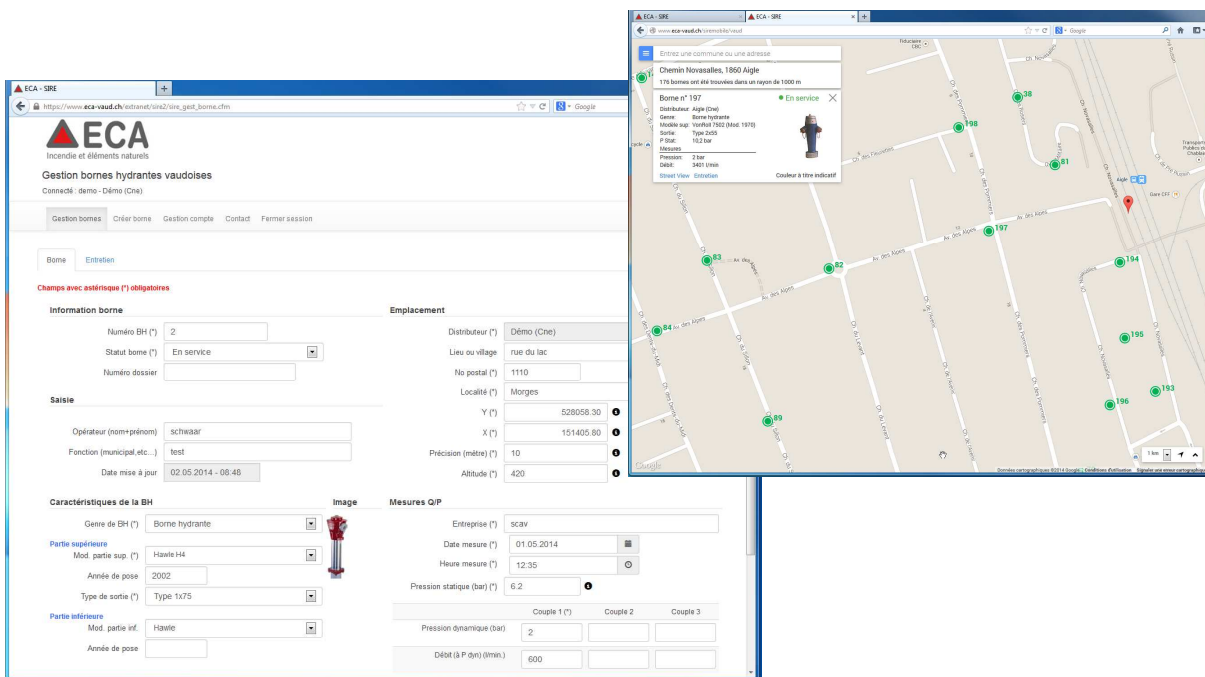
ECA - SIRE

https://www.eca-vaud.ch/extranet/sire2/sire_gest_borne.cfm

Google

ECA
Incendie et éléments naturels

Gestion bornes hydrantes vaudoises
Connecté : demo - Démo (Cne)

Gestion bornes Créer borne Gestion compte Contact Fermer session

Borne Entretien

Champs avec astérisque (*) obligatoires

Information borne
Numéro BH (*) 2
Statut borne (*) En service
Numéro dossier

Saisie
Opérateur (nom+prénom) schwaar
Fonction (municipal,etc...) test
Date mise à jour 02.05.2014 - 08:48

Caractéristiques de la BH
Image
Genre de BH (*) Borne hydrante
Partie supérieure
Mod. partie sup. (*) Hawle H4
Année de pose 2002
Type de sortie (*) Type 1x75
Partie inférieure
Mod. partie inf. Hawle
Année de pose

Emplacement
Distributeur (*) Démo (Cne)
Lieu ou village rue du lac
No postal (*) 1110
Localité (*) Morges
Y (*) 528058.30
X (*) 151405.80
Précision (mètre) (*) 10
Altitude (*) 420

Mesures Q/P
Entreprise (*) scav
Date mesure (*) 01.05.2014
Heure mesure (*) 12:35
Pression statique (bar) (*) 6.2

| | Couple 1 (*) | Couple 2 | Couple 3 |
|---|---|---|---|
| Pression dynamique (bar) | 2 | | |
| Débit (à P dyn) (l/min.) | 600 | | |

ECA - SIRE
ECA - SIRE
www.eca-vaud.ch/siremobile/vaud
Google

Entrez une commune ou une adresse
Chemin Novasalles, 1860 Aigle
176 bornes ont été trouvées dans un rayon de 1000 m

Borne n° 197
En service
Distributeur: Aigle (Cne)
Genre: Borne hydrante
Modèle sup: VonRoll 7502 (Mod. 1970)
Sortie: Type 2x55
P Stat: 10,2 bar
Mesures
Pression: 2 bar
Débit: 3401 l/min
Street View Entretien
Couleur à titre indicatif

Fiduciaire CRC
Ch. Novasalles
Ch. des Ecuelles
Av. des Alpes
Av. du Stade
Av. des Alpes
Ch. des Pommerets
Ch. du Levant
Ch. des Dents du Midi
Ch. de Sous-Ville
Aigle
Gare (37)
Transports Publics du Chablais
38
198
81
197
83
82
194
84
195
193
196
89
1 km
Google
Données cartographiques ©2014 Google | Conditions d'utilisation Signaler une erreur cartographique